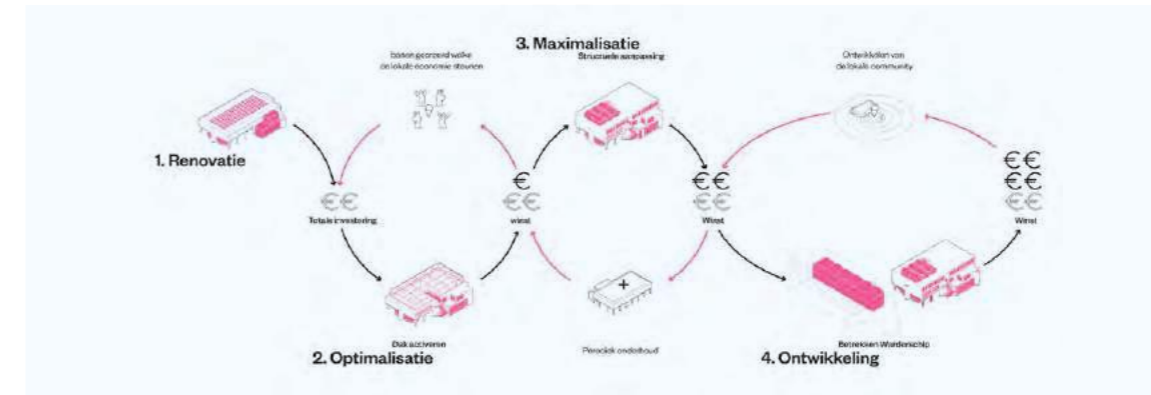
3. Maximalisatie

banen gecreerd welke de lokale economie stounen

Structurele aanpassing

Ontwikkeling van de lokale community

1. Renovatie

€€

Totale investering

€
€€

winst

€€
€€

Winst

€€
€€
€€

Winst

Dak activeren

2. Optimalisatie

Periodiek onderhoud

Betrekken Wordenschip

4. Ontwikkeling